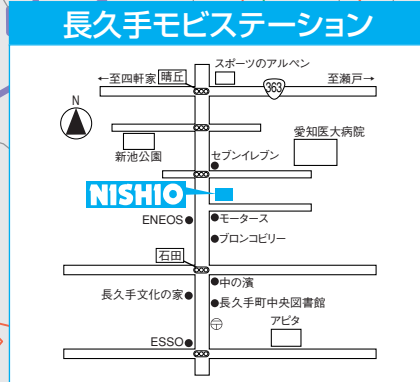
長久手モビステーション

スポーツのアルペン

←至四軒家 晴丘

363

至瀬戸→

N

愛知医大病院

新池公園

セブンイレブン

NISHIO

ENEOS

モータース

プロンコピリー

石田

中の濱

長久手文化の家

長久手町中央図書館

アピタ

ESSO